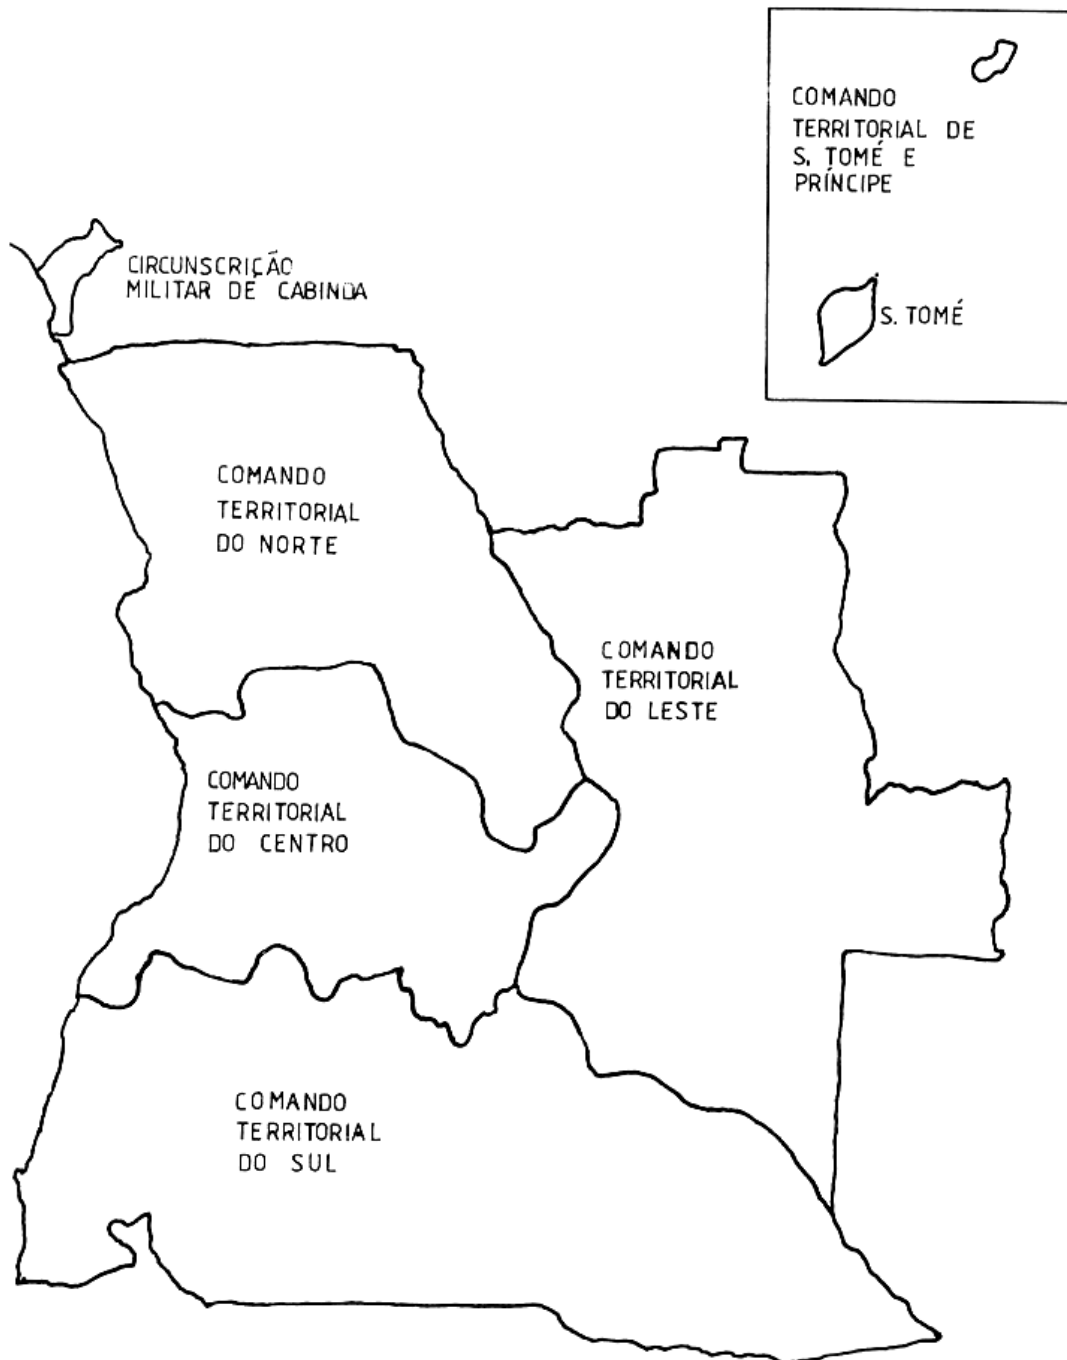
COMANDO TERRITORIAL DE S. TOMÉ E PRÍNCIPE

S. TOMÉ

CIRCUNSCRIÇÃO MILITAR DE CABINDA

COMANDO TERRITORIAL DO NORTE

COMANDO TERRITORIAL DO LESTE

COMANDO TERRITORIAL DO CENTRO

COMANDO TERRITORIAL DO SUL